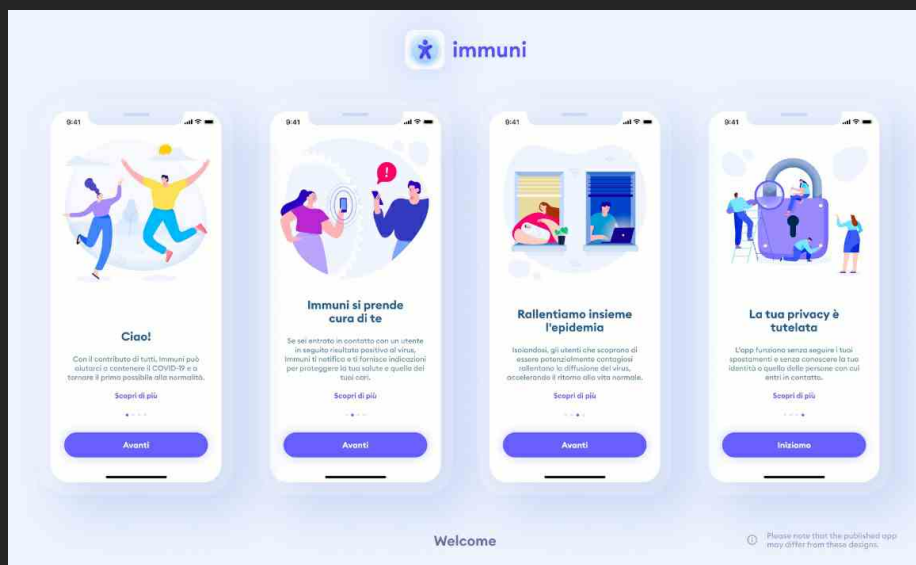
immuni

9:41

Ciao!

Con il contributo di tutti, Immuni può aiutarci a contenere il COVID-19 e a tornare il prima possibile alla normalità.

Scopri di più

Avanti

9:41

Immuni si prende cura di te

Se sei entrato in contatto con un utente in seguito risultato positivo al virus, Immuni ti notifica e ti fornisce indicazioni per proteggere la tua salute e quella dei tuoi cari.

Scopri di più

Avanti

9:41

Rallentiamo insieme l'epidemia

Isolandosi, gli utenti che scoprono di essere potenzialmente contagiosi rallentano la diffusione del virus, accelerando il ritorno alla vita normale.

Scopri di più

Avanti

9:41

La tua privacy è tutelata

L'app funziona senza seguire i tuoi spostamenti e senza conoscere la tua identità o quella delle persone con cui entri in contatto.

Scopri di più

Iniziamo

Welcome

Please note that the published app may differ from these designs.